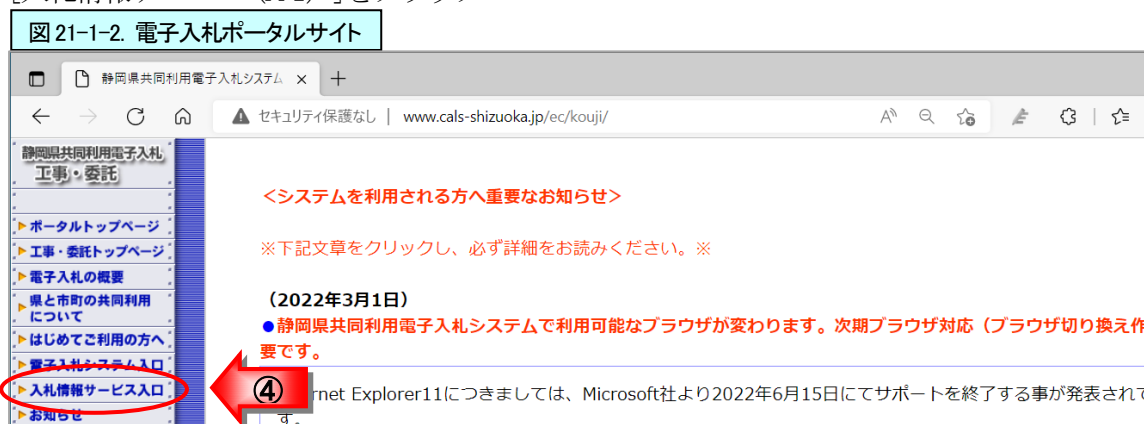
図 21-1-2. 電子入札ポータルサイト

静岡県共同利用電子入札システム ×

セキュリティ保護なし | www.cals-shizuoka.jp/ec/kouji/

静岡県共同利用電子入札
工事・委託

ポータルトップページ
工事・委託トップページ
電子入札の概要
県と市町の共同利用について
はじめてご利用の方へ
電子入札システム入口
入札情報サービス入口
お知らせ

<システムを利用される方へ重要なお知らせ>

※下記文章をクリックし、必ず詳細をお読みください。※

(2022年3月1日)
●静岡県共同利用電子入札システムで利用可能なブラウザが変わります。次期ブラウザ対応（ブラウザ切り換え作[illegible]要です。

④

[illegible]rnet Explorer11につきましては、Microsoft社より2022年6月15日にてサポートを終了する事が発表されて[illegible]